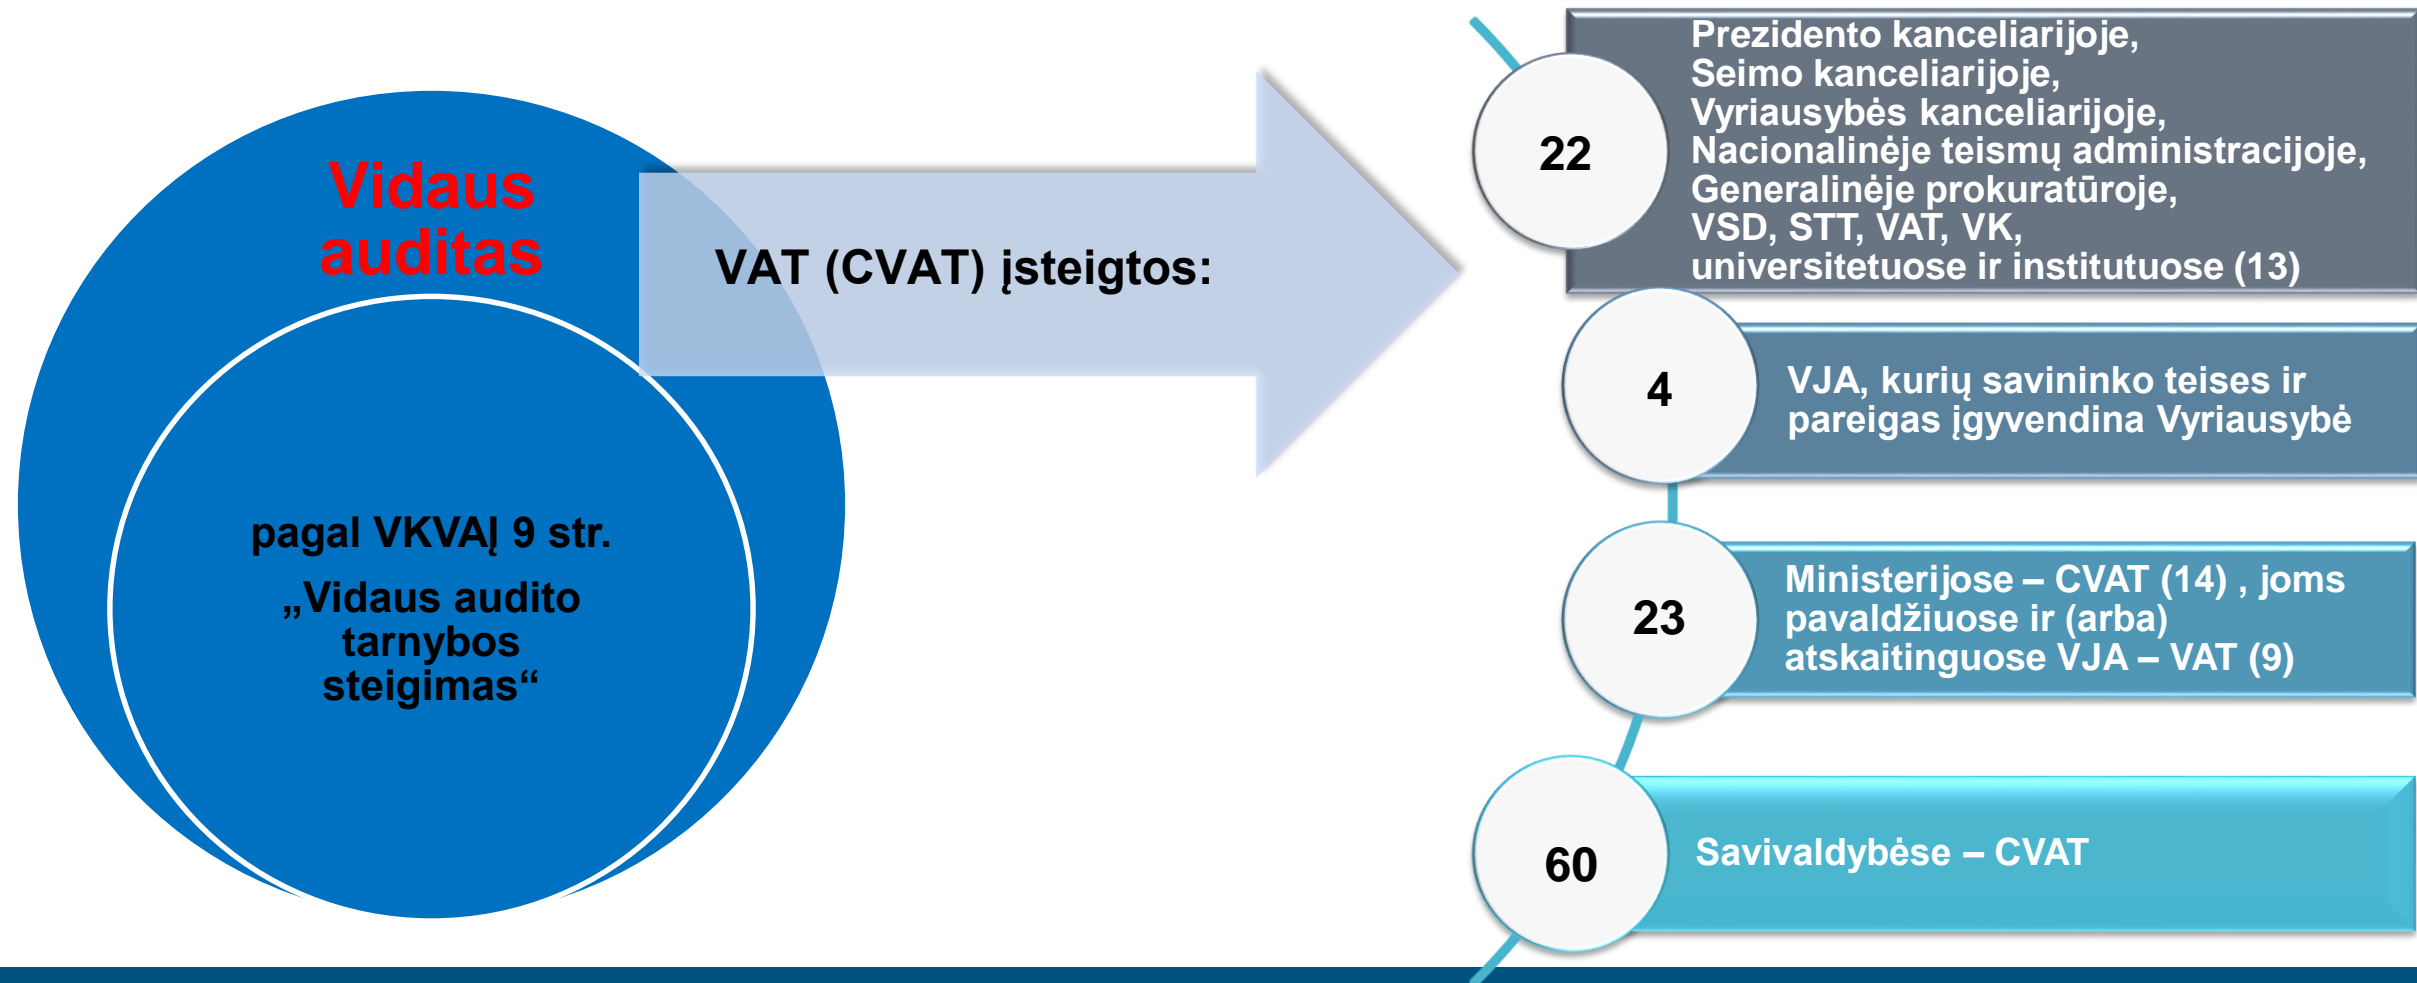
Vidaus auditas

pagal VKVAĮ 9 str.

„Vidaus audito tarnybos steigimas“

VAT (CVAT) įsteigtos:

22

Prezidento kanceliarijoje,
Seimo kanceliarijoje,
Vyriausybės kanceliarijoje,
Nacionalinėje teismų administracijoje,
Generalinėje prokuratūroje,
VSD, STT, VAT, VK,
universitetuose ir institutuose (13)

4

VJA, kurių savininko teises ir pareigas įgyvendina Vyriausybė

23

Ministerijose – CVAT (14) , joms pavaldžiuose ir (arba) atskaitinguose VJA – VAT (9)

60

Savivaldybėse – CVAT